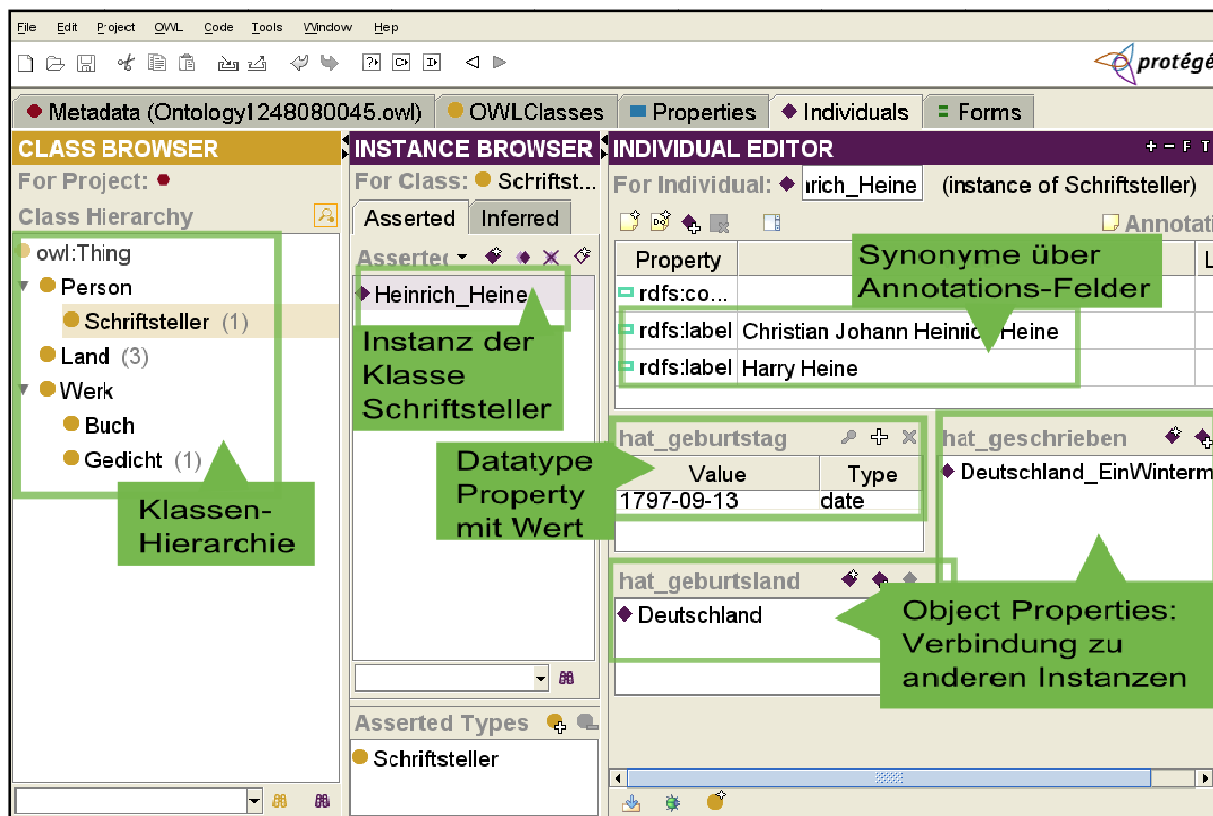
File Edit Project OWL Code Tools Window Help

protégé

Metadata (Ontology1248080045.owl) OWLClasses Properties Individuals Forms

CLASS BROWSER

For Project:

Class Hierarchy

owl:Thing
Person
Schriftsteller (1)
Land (3)
Werk
Buch
Gedicht (1)

Klassen-Hierarchie

INSTANCE BROWSER

For Class: Schriftst...

Asserted Inferred

Asserted

Heinrich_Heine

Instanz der Klasse Schriftsteller

Asserted Types

Schriftsteller

INDIVIDUAL EDITOR

For Individual: ırich_Heine (instance of Schriftsteller)

Annotati

| Property | | L |
|---|---|---|
| rdfs:co... | | |
| rdfs:label | Christian Johann Heinrich Heine | |
| rdfs:label | Harry Heine | |

Synonyme über Annotations-Felder

hat_geburtstag

| Value | Type |
|---|---|
| 1797-09-13 | date |

Datatype Property mit Wert

hat_geschrieben

Deutschland_EinWinterm

hat_geburtsland

Deutschland

Object Properties: Verbindung zu anderen Instanzen